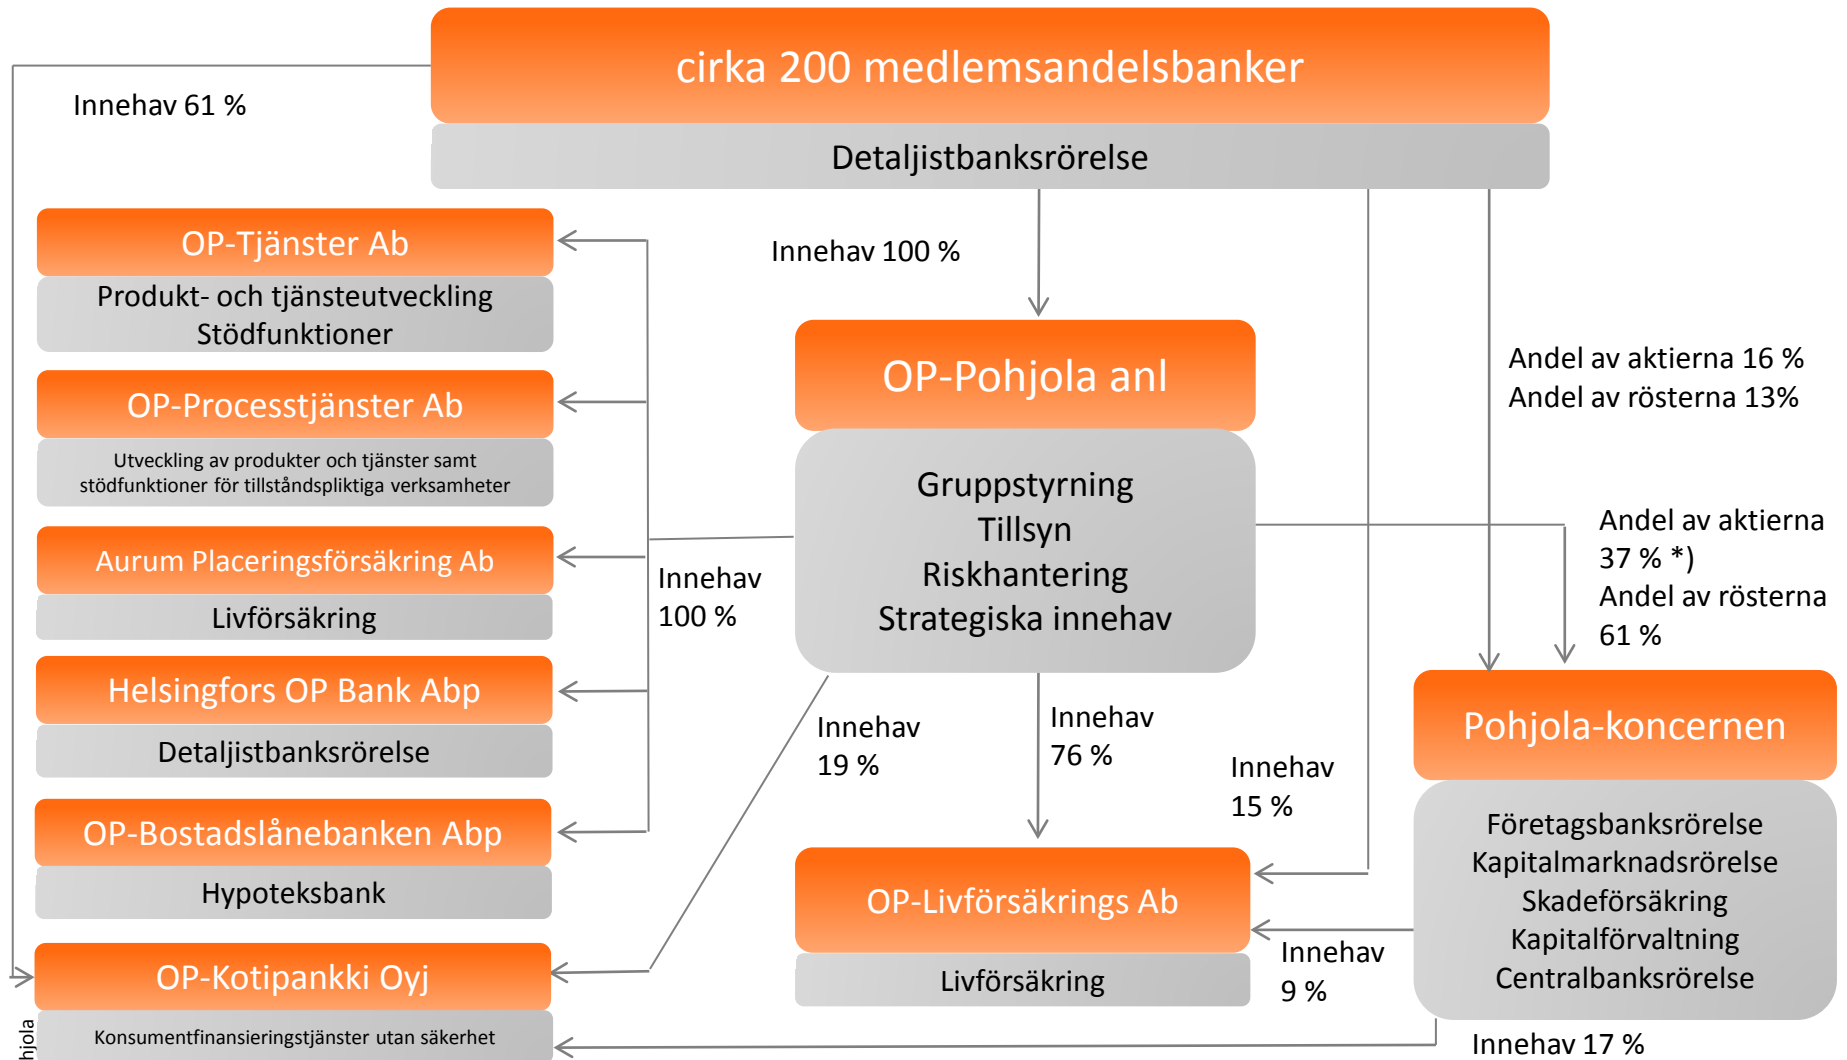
cirka 200 medlemsandelsbanker

Detaljistbanksrörelse

Innehav 61 %

OP-Tjänster Ab

Produkt- och tjänsteutveckling
Stödfunktioner

Innehav 100 %

OP-Processtjänster Ab

Utveckling av produkter och tjänster samt stödfunktioner för tillståndspliktiga verksamheter

Aurum Placeringsförsäkring Ab

Livförsäkring

Helsingfors OP Bank Abp

Detaljistbanksrörelse

OP-Bostadslånebanken Abp

Hypoteksbank

OP-Kotipankki Oyj

Konsumentfinansieringstjänster utan säkerhet

OP-Pohjola anl

Gruppstyrning
Tillsyn
Riskhantering
Strategiska innehav

Innehav 100 %

Andel av aktierna 16 %
Andel av rösterna 13%

Andel av aktierna 37 % *)
Andel av rösterna 61 %

Innehav 19 %

Innehav 76 %

Innehav 15 %

Pohjola-koncernen

Företagsbanksrörelse
Kapitalmarknadsrörelse
Skadeförsäkring
Kapitalförvaltning
Centralbanksrörelse

OP-Livförsäkrings Ab

Livförsäkring

Innehav 9 %

Innehav 17 %

hjola